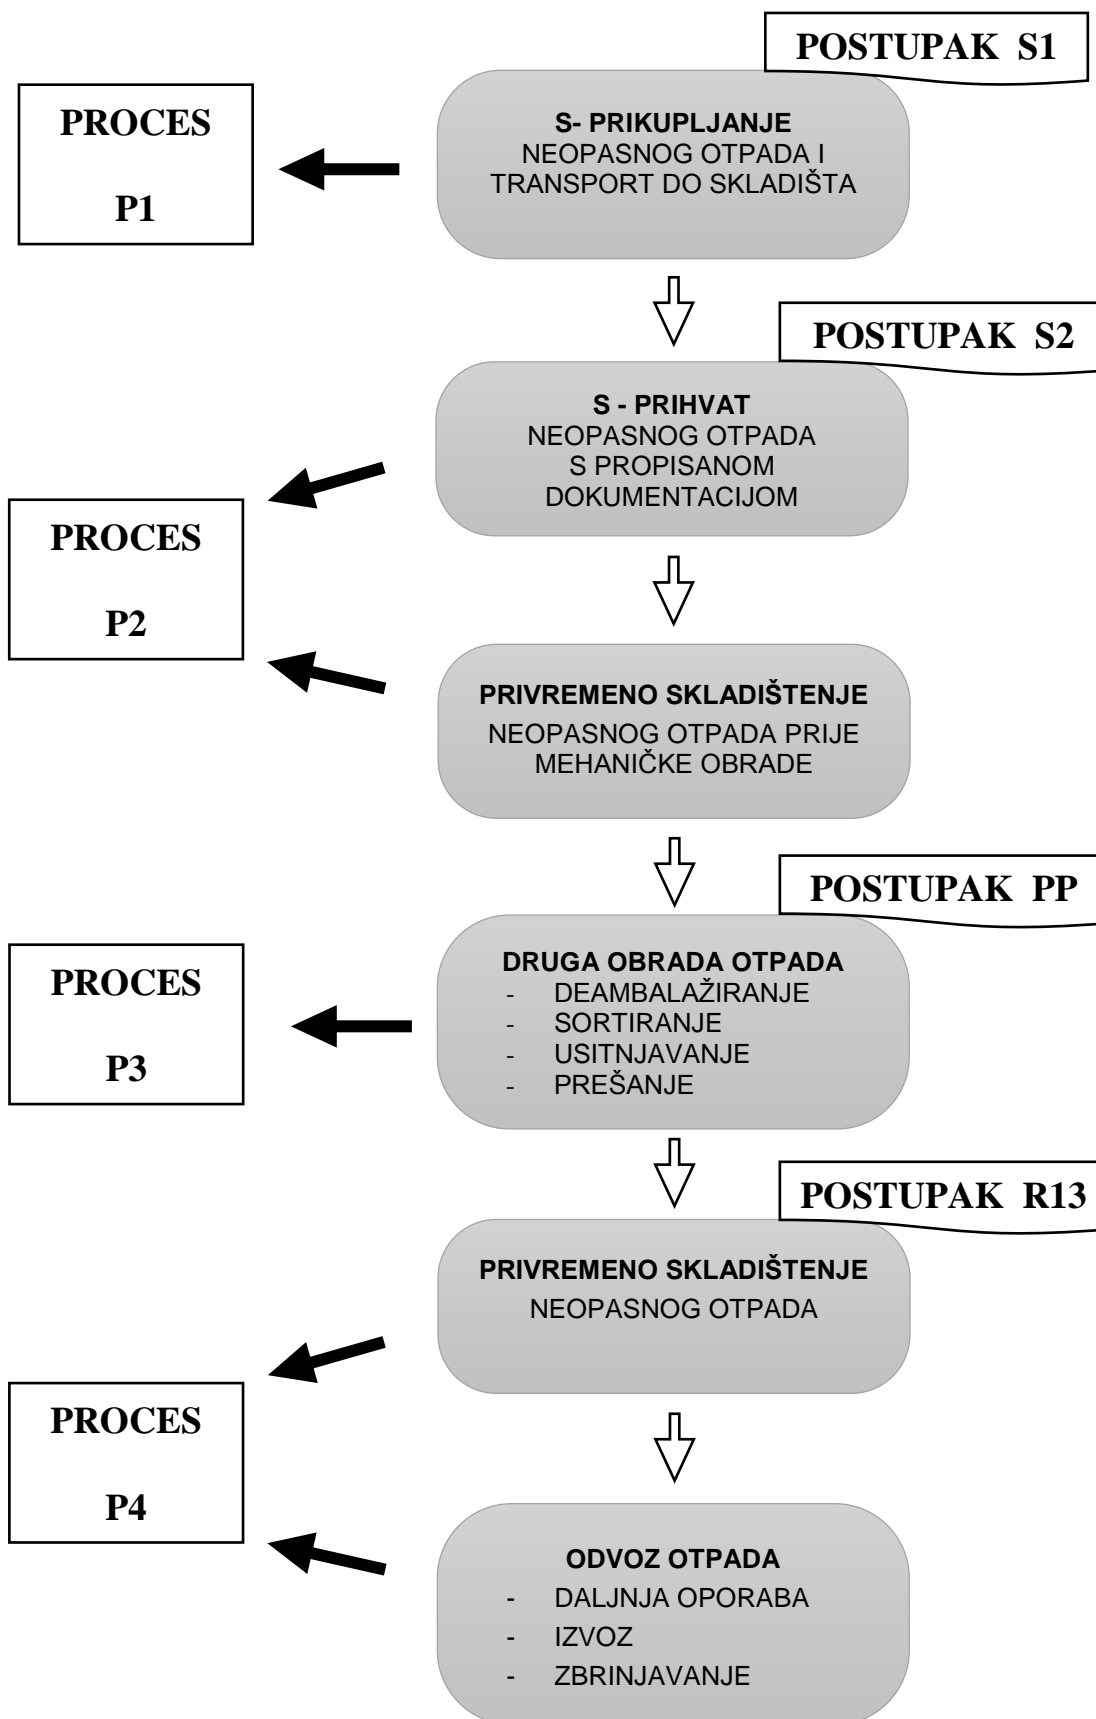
POSTUPAK S1

PROCES

P1

S- PRIKUPLJANJE
NEOPASNOG OTPADA I TRANSPORT DO SKLADIŠTA

POSTUPAK S2

S - PRIHVAT
NEOPASNOG OTPADA S PROPISANOM DOKUMENTACIJOM

PROCES

P2

PRIVREMENO SKLADIŠTENJE
NEOPASNOG OTPADA PRIJE MEHANIČKE OBRADE

POSTUPAK PP

PROCES

P3

DRUGA OBRADA OTPADA
- DEAMBALAŽIRANJE
- SORTIRANJE
- USITNJAVANJE
- PREŠANJE

POSTUPAK R13

PRIVREMENO SKLADIŠTENJE
NEOPASNOG OTPADA

PROCES

P4

ODVOZ OTPADA
- DALJNJA OPORABA
- IZVOZ
- ZBRINJAVANJE